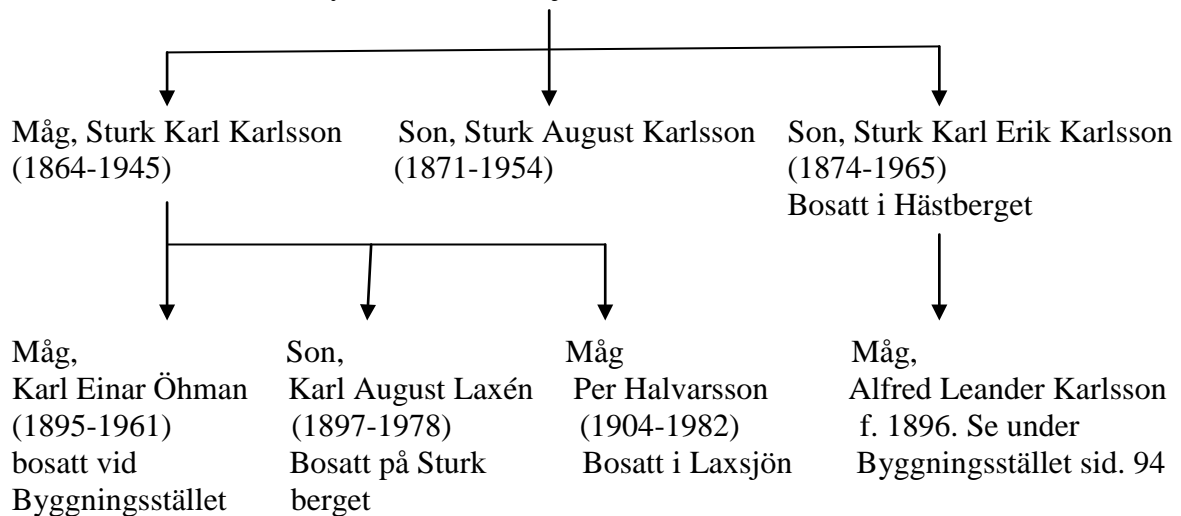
Måg, Sturk Karl Karlsson (1864-1945)

Son, Sturk August Karlsson (1871-1954)

Son, Sturk Karl Erik Karlsson (1874-1965) Bosatt i Hästberget

Måg, Karl Einar Öhman (1895-1961) bosatt vid Byggningsstället

Son, Karl August Laxén (1897-1978) Bosatt på Sturk berget

Måg Per Halvarsson (1904-1982) Bosatt i Laxsjön

Måg, Alfred Leander Karlsson f. 1896. Se under Byggningsstället sid. 94